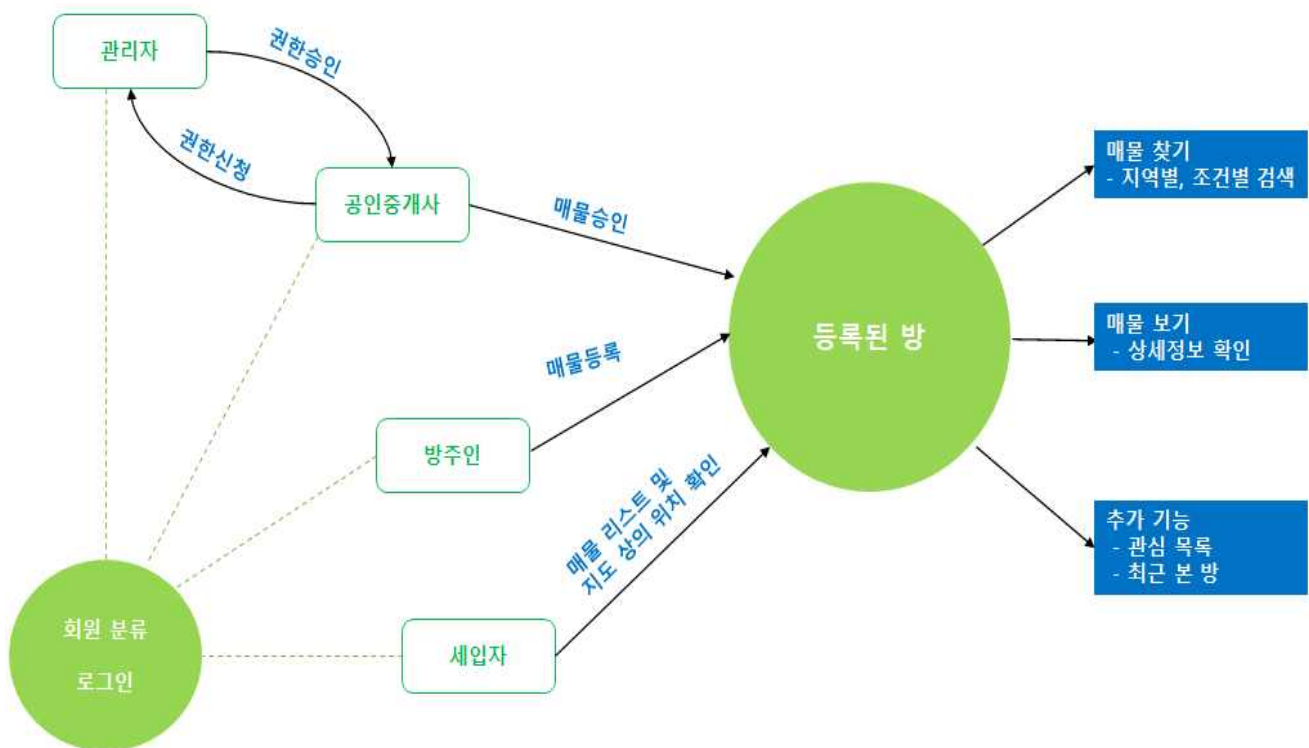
관리자

권한승인

권한신청

공인중개사

매물승인

매물등록

방주인

매물 리스트 및
지도 상의 위치 확인

세입자

회원 분류

로그인

등록된 방

매물 찾기
- 지역별, 조건별 검색

매물 보기
- 상세정보 확인

추가 기능
- 관심 목록
- 최근 본 방